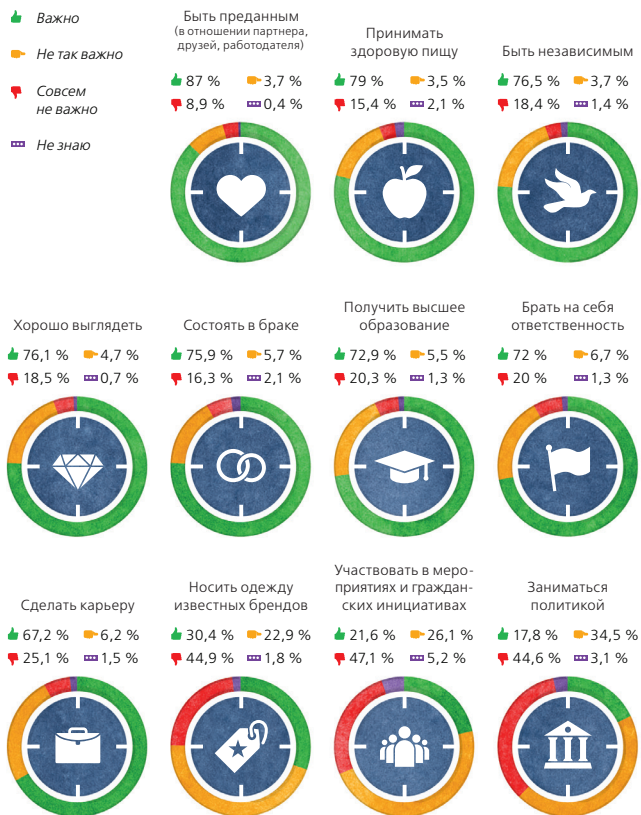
Важно

Не так важно

Совсем не важно

Не знаю

Быть преданным
(в отношении партнера, друзей, работодателя)
87 % 3,7 %
8,9 % 0,4 %

Принимать здоровую пищу
79 % 3,5 %
15,4 % 2,1 %

Быть независимым
76,5 % 3,7 %
18,4 % 1,4 %

Хорошо выглядеть
76,1 % 4,7 %
18,5 % 0,7 %

Состоять в браке
75,9 % 5,7 %
16,3 % 2,1 %

Получить высшее образование
72,9 % 5,5 %
20,3 % 1,3 %

Брать на себя ответственность
72 % 6,7 %
20 % 1,3 %

Сделать карьеру
67,2 % 6,2 %
25,1 % 1,5 %

Носить одежду известных брендов
30,4 % 22,9 %
44,9 % 1,8 %

Участвовать в мероприятиях и гражданских инициативах
21,6 % 26,1 %
47,1 % 5,2 %

Заниматься политикой
17,8 % 34,5 %
44,6 % 3,1 %